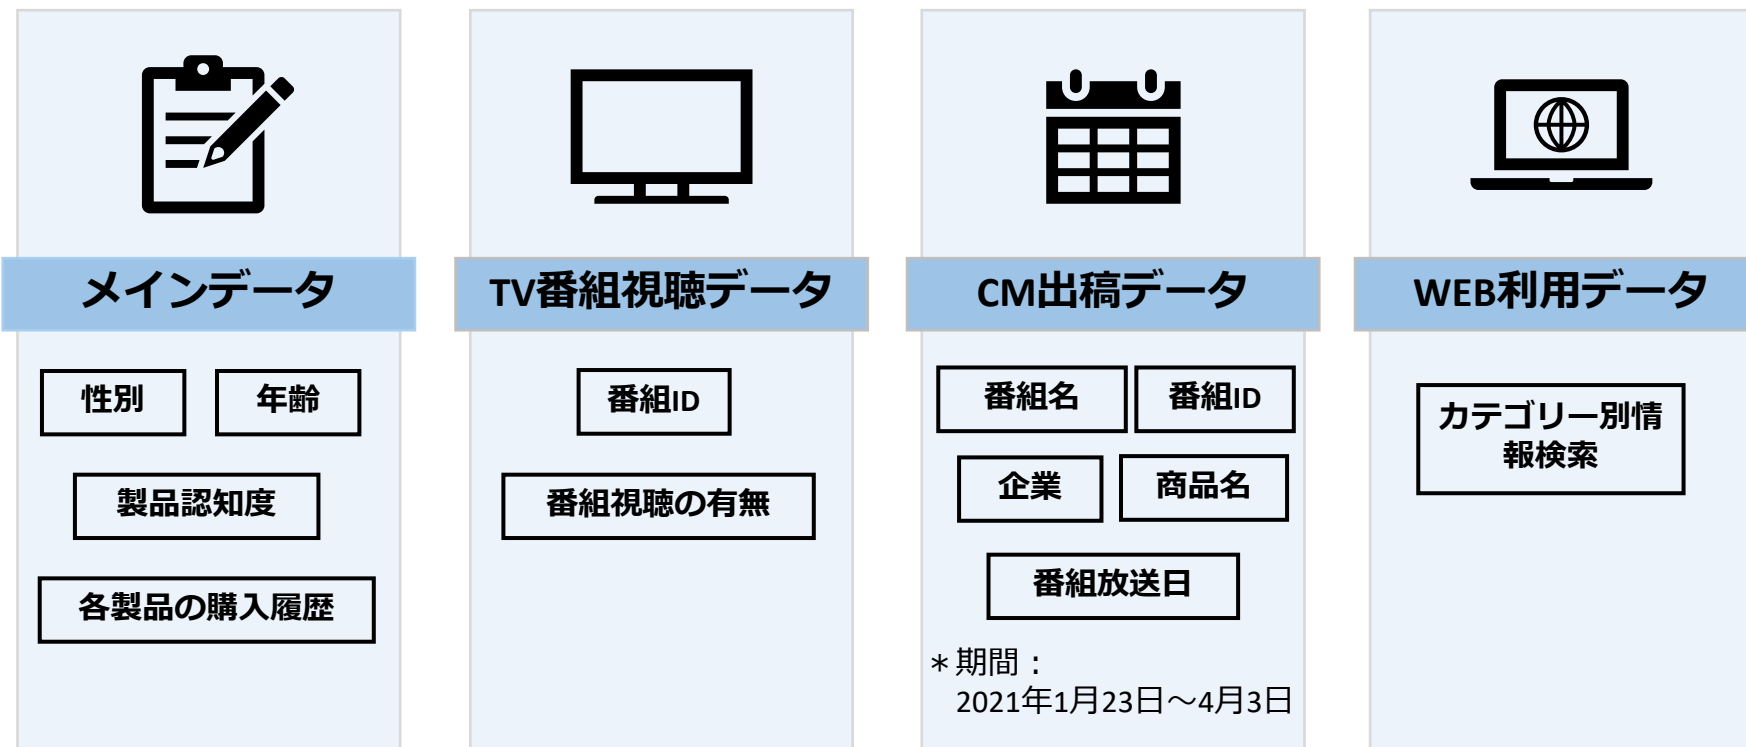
メインデータ

性別

年齢

製品認知度

各製品の購入履歴

TV番組視聴データ

番組ID

番組視聴の有無

CM出稿データ

番組名

番組ID

企業

商品名

番組放送日

＊期間：
2021年1月23日～4月3日

WEB利用データ

カテゴリー別情報検索